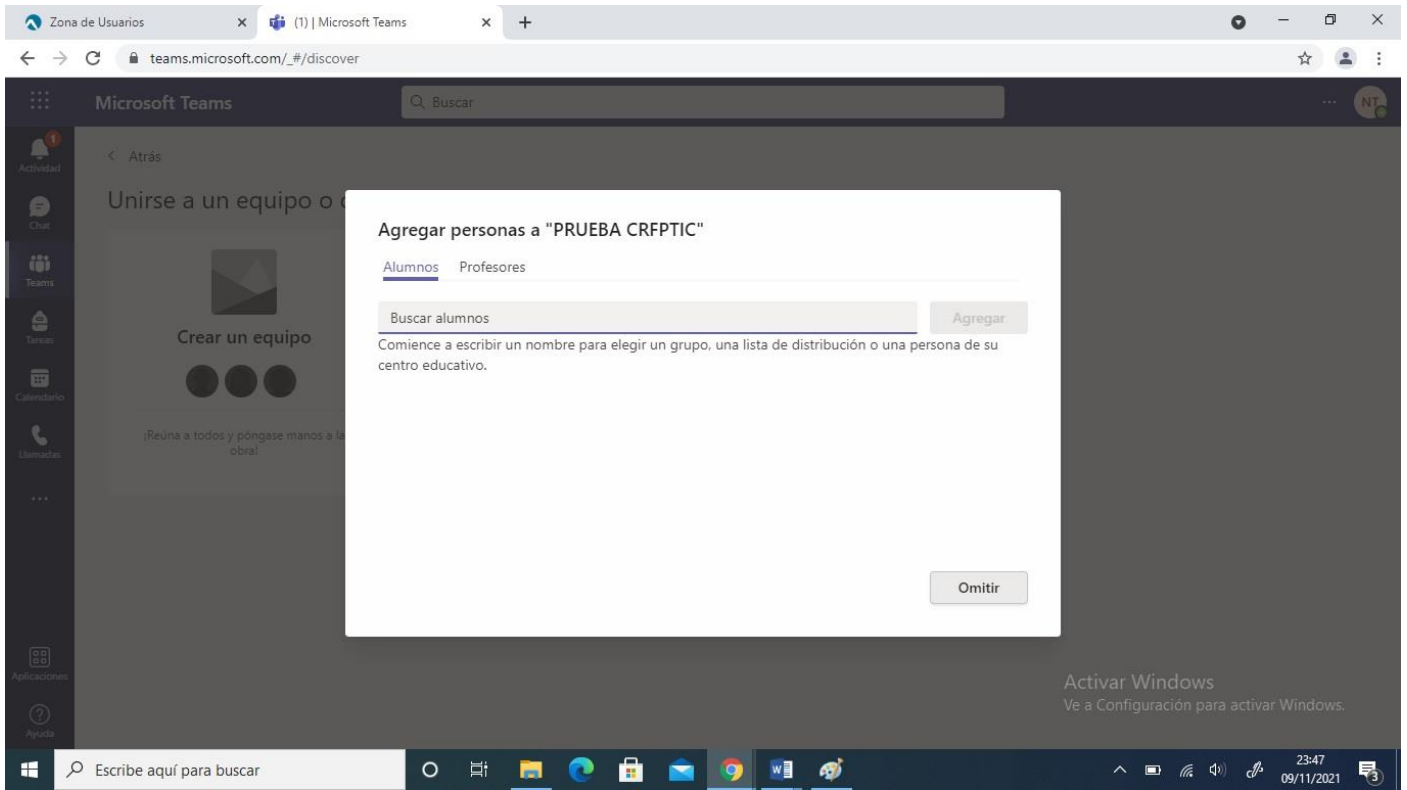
Zona de Usuarios
(1) | Microsoft Teams
teams.microsoft.com/_#/discover
Microsoft Teams
Buscar
NT
1
Actividad
Chat
Teams
Tareas
Calendario
Llamadas
...
Aplicaciones
Ayuda
< Atrás
Unirse a un equipo o c
Crear un equipo
¡Reúna a todos y póngase manos a la obra!

Agregar personas a "PRUEBA CRFPTIC"
Alumnos Profesores
Buscar alumnos
Agregar
Comience a escribir un nombre para elegir un grupo, una lista de distribución o una persona de su centro educativo.
Omitir

Activar Windows
Ve a Configuración para activar Windows.
Escribe aquí para buscar
23:47
09/11/2021
3